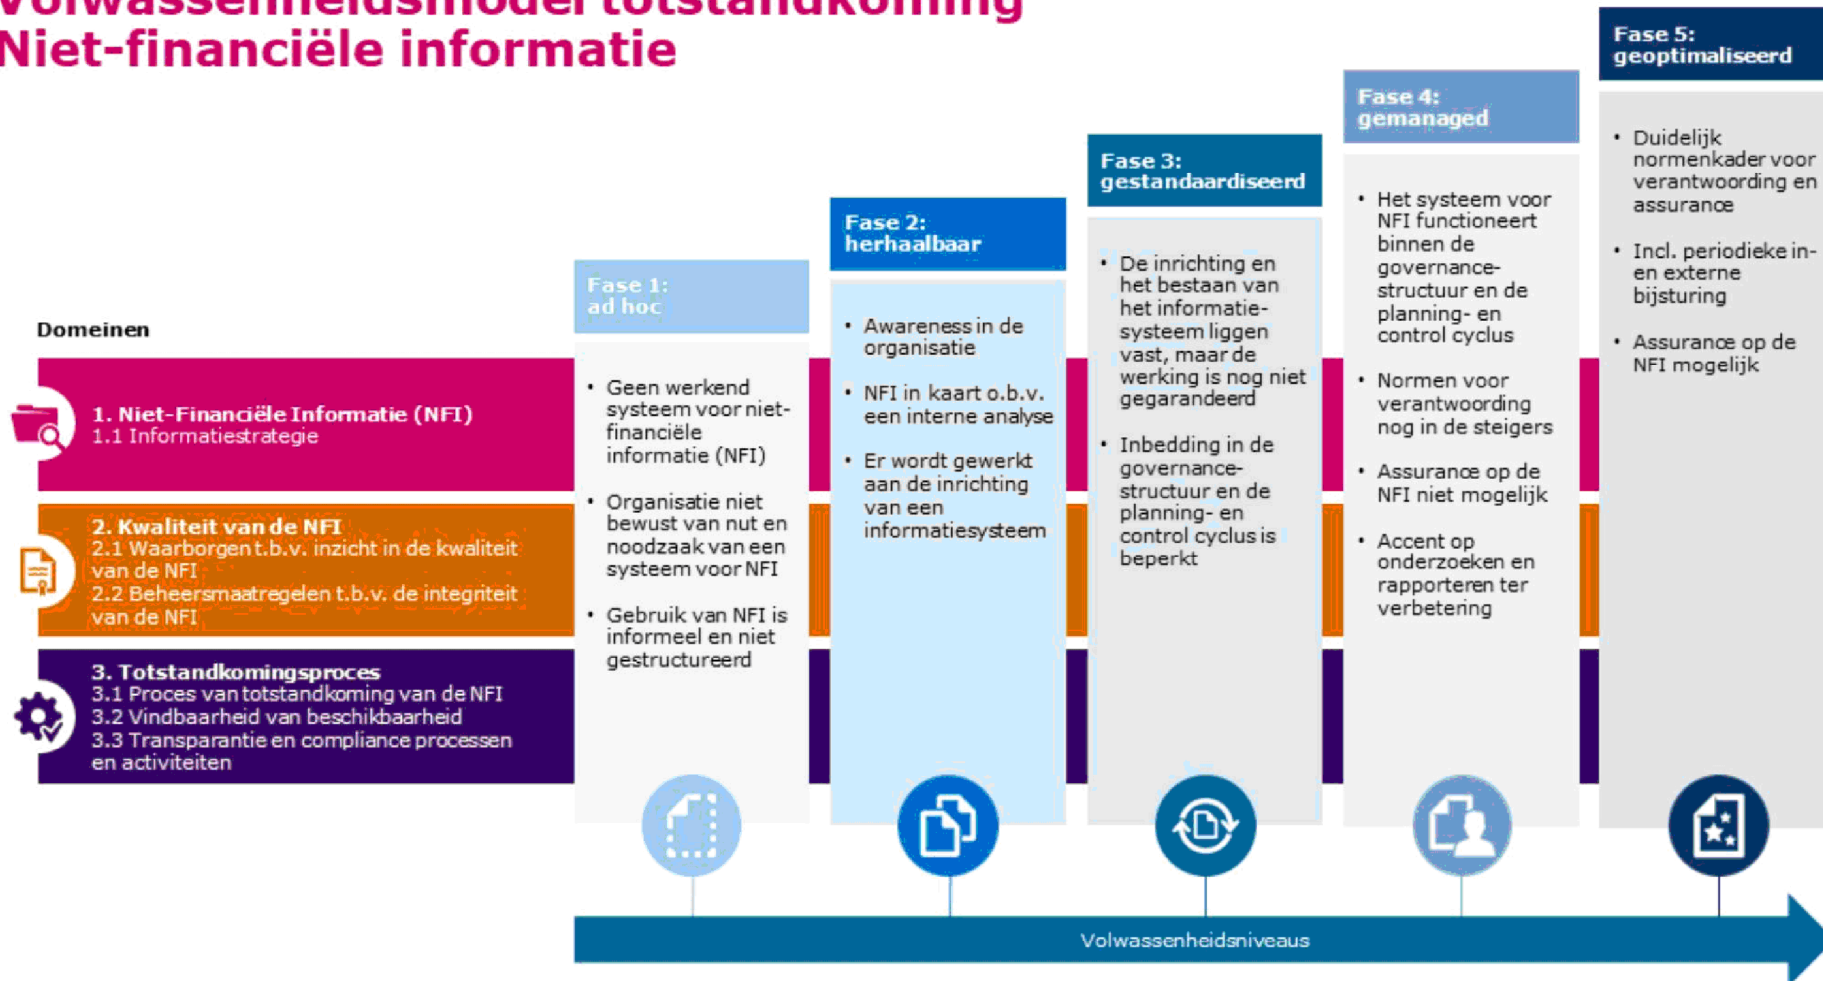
Volwassenheidsmodel totstandkoming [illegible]
Niet-financiële informatie

Domeinen

1. Niet-Financiële Informatie (NFI)
1.1 Informatiestrategie

2. Kwaliteit van de NFI
2.1 Waarborgen t.b.v. inzicht in de kwaliteit van de NFI
2.2 Beheersmaatregelen t.b.v. de integriteit van de NFI

3. Totstandkomingsproces
3.1 Proces van totstandkoming van de NFI
3.2 Vindbaarheid van beschikbaarheid
3.3 Transparantie en compliance processen en activiteiten

Fase 1: ad hoc
• Geen werkend systeem voor niet-financiële informatie (NFI)
• Organisatie niet bewust van nut en noodzaak van een systeem voor NFI
• Gebruik van NFI is informeel en niet gestructureerd

Fase 2: herhaalbaar
• Awareness in de organisatie
• NFI in kaart o.b.v. een interne analyse
• Er wordt gewerkt aan de inrichting van een informatiesysteem

Fase 3: gestandaardiseerd
• De inrichting en het bestaan van het informatie-systeem liggen vast, maar de werking is nog niet gegarandeerd
• Inbedding in de governance-structuur en de planning- en control cyclus is beperkt

Fase 4: gemanaged
• Het systeem voor NFI functioneert binnen de governance-structuur en de planning- en control cyclus
• Normen voor verantwoording nog in de steigers
• Assurance op de NFI niet mogelijk
• Accent op onderzoeken en rapporteren ter verbetering

Fase 5: geoptimaliseerd
• Duidelijk normenkader voor verantwoording en assurance
• Incl. periodieke in- en externe bijsturing
• Assurance op de NFI mogelijk

Volwassenheidsniveaus